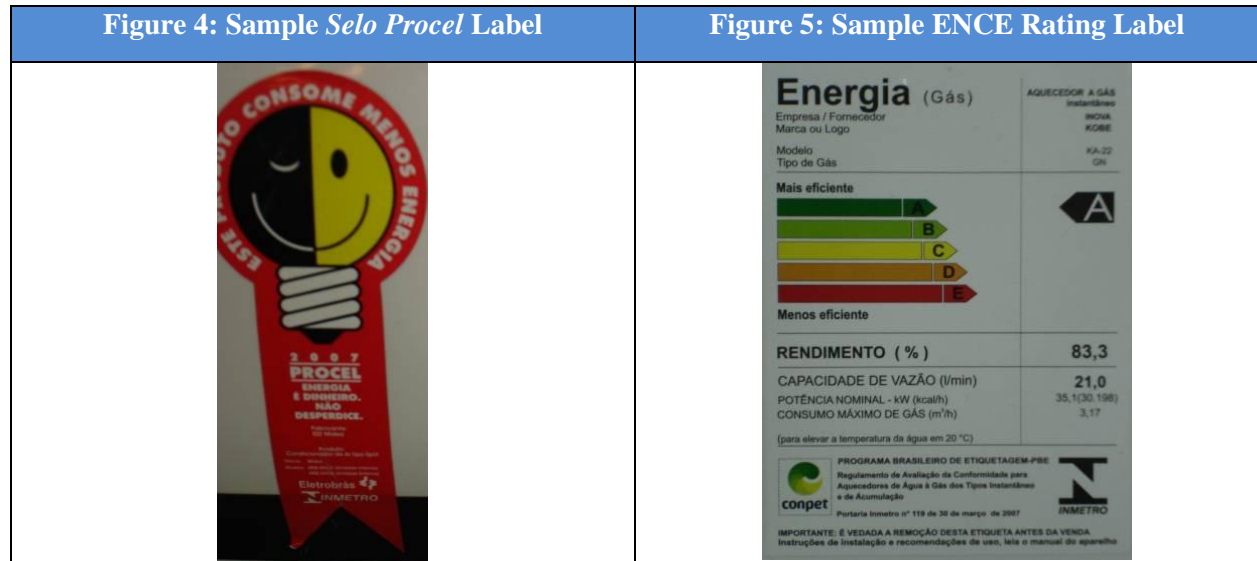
| Figure 4: Sample *Selo Procel* Label | Figure 5: Sample ENCE Rating Label |
|---|---|
| ESTE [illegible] CONSOME MENOS ENERGIA<br>2007<br>PROCEL<br>ENERGIA É DINHEIRO. NÃO DESPERDICE.<br>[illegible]<br>Eletrobrás<br>INMETRO | Energia (Gás)<br>AQUECEDOR A GÁS instantâneo<br>Empresa / Fornecedor INOVA<br>Marca ou Logo KOBE<br>Modelo KA-22<br>Tipo de Gás GN<br>Mais eficiente<br>A<br>B<br>C<br>D<br>E<br>A<br>Menos eficiente<br>RENDIMENTO (%) 83,3<br>CAPACIDADE DE VAZÃO (l/min) 21,0<br>POTÊNCIA NOMINAL - kW (kcal/h) 35,1(30.198)<br>CONSUMO MÁXIMO DE GÁS ($m^3$/h) 3,17<br>(para elevar a temperatura da água em 20 °C)<br>PROGRAMA BRASILEIRO DE ETIQUETAGEM-PBE<br>Regulamento de Avaliação da Conformidade para Aquecedores de Água à Gás dos Tipos Instantâneo e de Acumulação<br>conpet<br>Portaria Inmetro nº 119 de 30 de março de 2007<br>INMETRO<br>IMPORTANTE: É VEDADA A REMOÇÃO DESTA ETIQUETA ANTES DA VENDA<br>Instruções de instalação e recomendações de uso, leia o manual do aparelho |